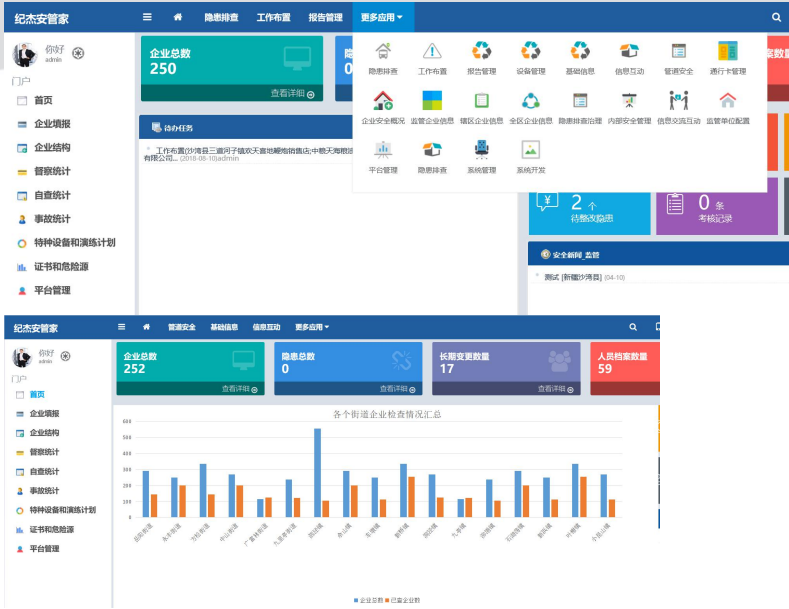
纪杰安管家

隐患排查 工作布置 报告管理 更多应用

你好 admin

门户

首页

企业填报

企业结构

督察统计

自查统计

事故统计

特种设备和演练计划

证书和危险源

平台管理

企业总数
250
查看详细

待办任务

工作布置(沙湾县三道河子镇欢天喜地鞭炮销售店|中鹏天海粮油有限公司... (2018-08-10)admin

隐患排查 工作布置 报告管理 设备管理 基础信息 信息互动 管道安全 通行卡管理

企业安全概况 监管企业信息 辖区企业信息 全区企业信息 隐患排查治理 内部安全管理 信息交流互动 监管单位配置

平台管理 隐患排查 系统管理 系统开发

2 个
待整改隐患

0 条
考核记录

安全新闻 监管

测试 [新疆沙湾县] (04-10)

纪杰安管家

管道安全 基础信息 信息互动 更多应用

你好 admin

门户

首页

企业填报

企业结构

督察统计

自查统计

事故统计

特种设备和演练计划

证书和危险源

平台管理

企业总数
252
查看详细

隐患总数
0
查看详细

长期变更数量
17
查看详细

人员档案数量
59

各个街道企业检查情况汇总

600
500
400
300
200
100
0

企业总数 已查企业数